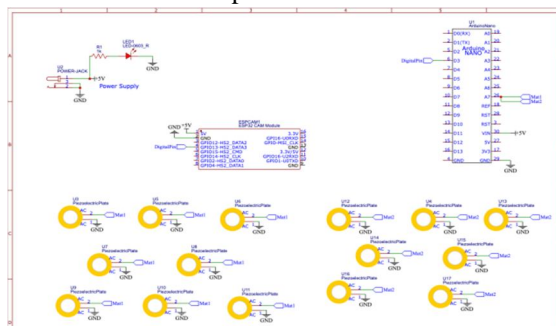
1 2 3 4 5 6

A B C D

LED1
LED-0603_R

R1
1k

U2
POWER-JACK

+5V

GND

GND

Power Supply

U1
ArduinoNano

D0(RX) A0
D1(TX) A1
D2 A2
D3 A3
D4 A4
D5 A5
D6 A6
D7 A7
D8 REF
D9 RST
D10 RST
D11 VIN
D12 5V
D13 3V3
GND GND

ArduIno
NANO

DigitalPin

Mat1

+5V

GND

ESP-CAM1
ESP32 CAM Module

GND +5V

5V
GND
GPIO12-HS2_DATA2
GPIO13-HS2_DATA3
GPIO15-HS2_CMD
GPIO14-HS2_CLK
GPIO2-HS2_DATA0
GPIO4-HS2_DATA1

3.3V
GPIO16-U2RXD
GPIO0-HS0_CLK
GND
3.3v/5V
GPIO3-U0RXD
GPIO1-U0TXD
GND

DigitalPin

U3
PiezoelectricPlate
AC
AC
Mat1

U5
PiezoelectricPlate
AC
AC
Mat1

U6
PiezoelectricPlate
AC
AC
Mat1

U12
PiezoelectricPlate
AC
AC
Mat2

U4
PiezoelectricPlate
AC
AC
Mat2

U13
PiezoelectricPlate
AC
AC
Mat2

U7
PiezoelectricPlate
AC
AC
Mat1

U8
PiezoelectricPlate
AC
AC
Mat1

U14
PiezoelectricPlate
AC
AC
Mat2

U15
PiezoelectricPlate
AC
AC
Mat2

U9
PiezoelectricPlate
AC
AC
Mat1

U10
PiezoelectricPlate
AC
AC
Mat1

U11
PiezoelectricPlate
AC
AC
Mat1

U16
PiezoelectricPlate
AC
AC
Mat2

U17
PiezoelectricPlate
AC
AC
Mat2

GND